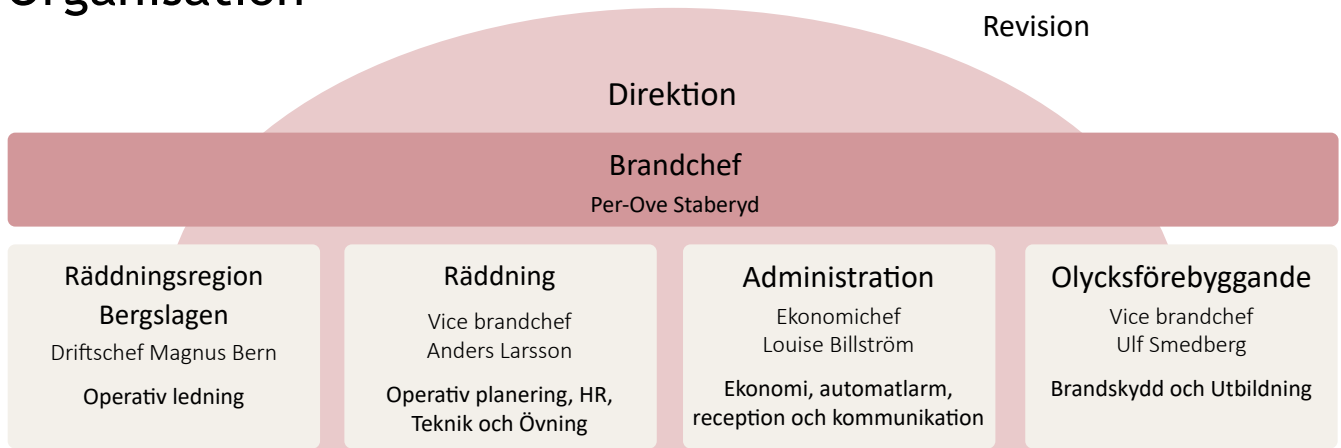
Organisation

Revision

Direktion

Brandchef
Per-Ove Staberyd

Räddningsregion Bergslagen
Driftschef Magnus Bern
Operativ ledning

Räddning
Vice brandchef
Anders Larsson
Operativ planering, HR, Teknik och Övning

Administration
Ekonomichef
Louise Billström
Ekonomi, automatlarm, reception och kommunikation

Olycksförebyggande
Vice brandchef
Ulf Smedberg
Brandskydd och Utbildning